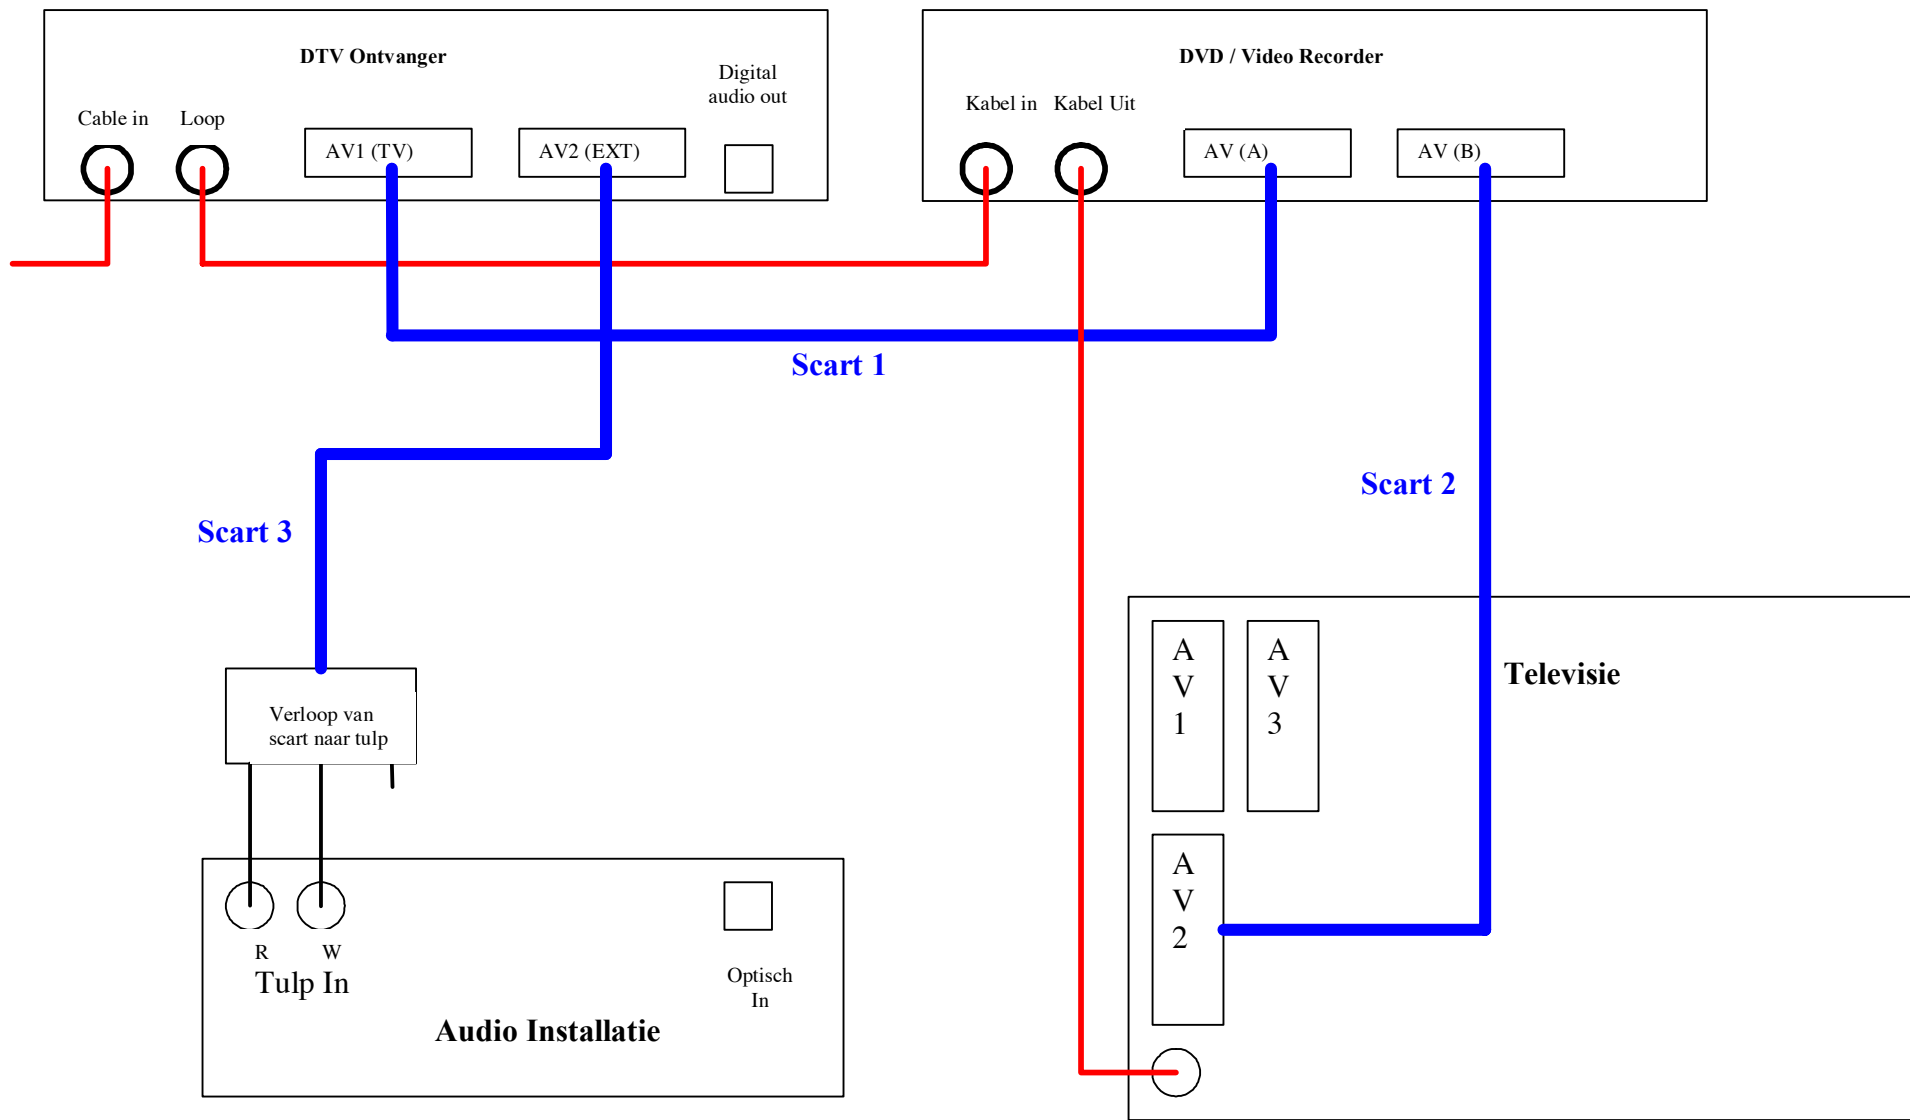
DTV Ontvanger

Cable in

Loop

AV1 (TV)

AV2 (EXT)

Digital audio out

DVD / Video Recorder

Kabel in

Kabel Uit

AV (A)

AV (B)

Scart 1

Scart 2

Scart 3

Verloop van scart naar tulp

A V 1

A V 3

A V 2

Televisie

R

W

Tulp In

Optisch In

Audio Installatie